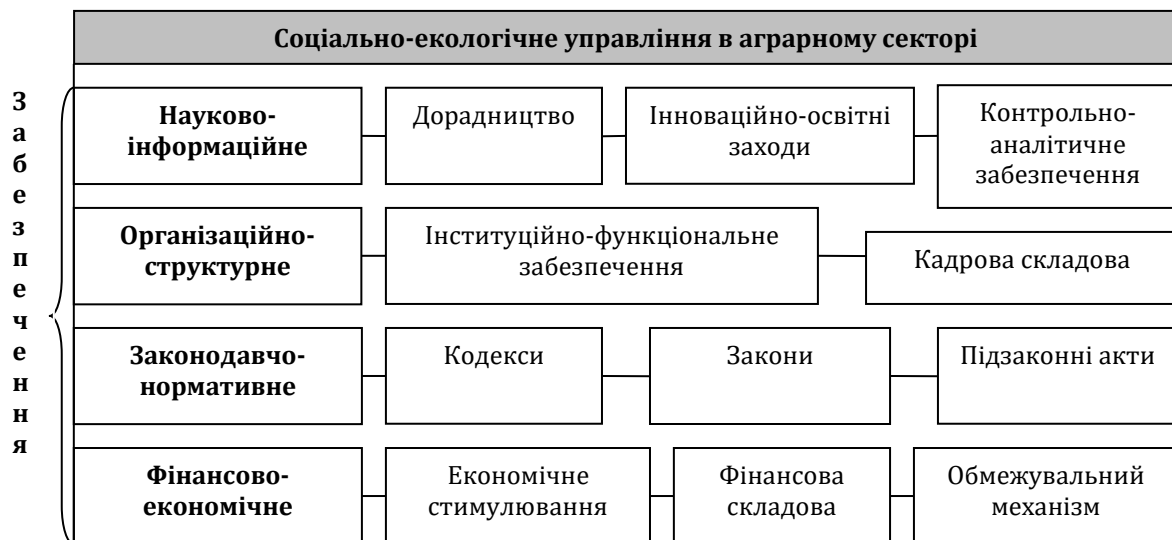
Соціально-екологічне управління в аграрному секторі

Забезпечення

Науково-інформаційне

Дорадництво

Інноваційно-освітні заходи

Контрольно-аналітичне забезпечення

Організаційно-структурне

Інституційно-функціональне забезпечення

Кадрова складова

Законодавчо-нормативне

Кодекси

Закони

Підзаконні акти

Фінансово-економічне

Економічне стимулювання

Фінансова складова

Обмежувальний механізм